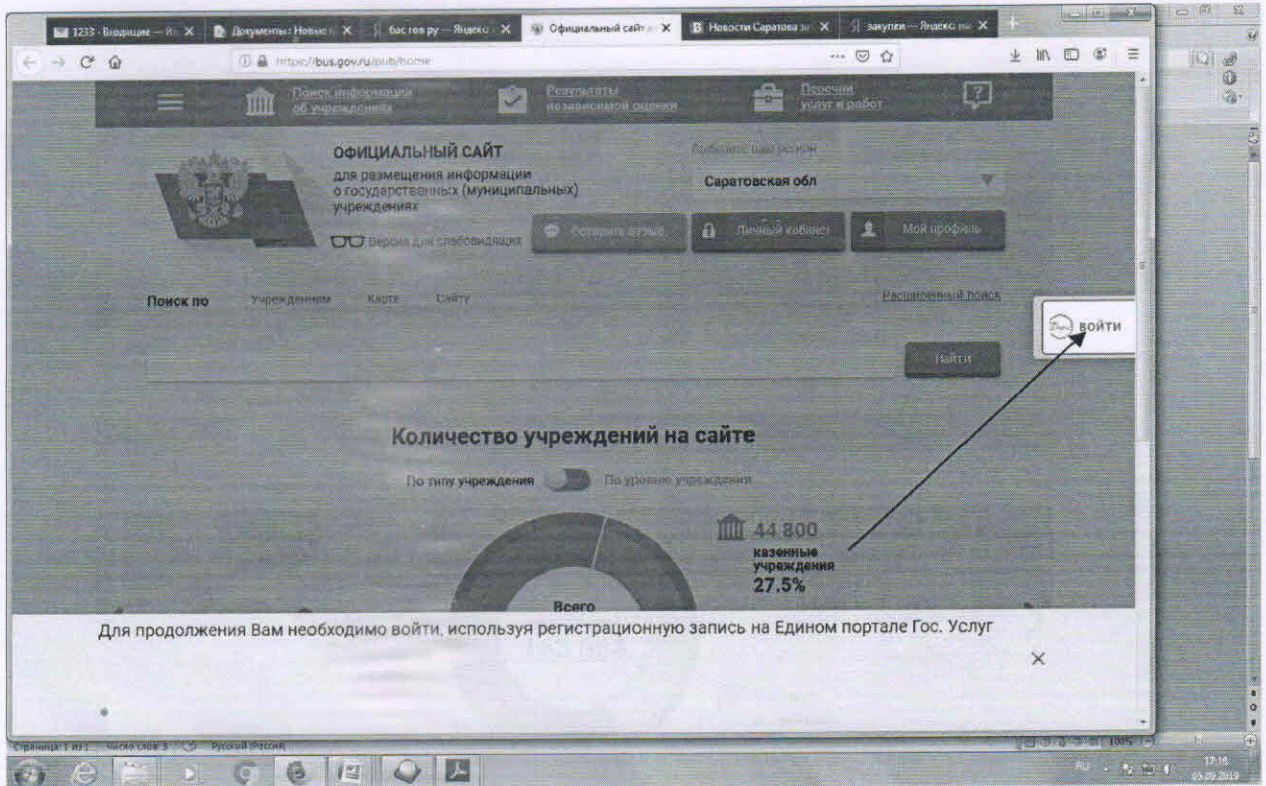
1233 · Входящие — Ян ×
Документы: Новые ×
бас гов ру — Яндекс ×
Официальный сайт ×
Новости Саратова ×
закупки — Яндекс ×

https://bus.gov.ru/pub/home

Поиск информации об учреждениях
Результаты независимой оценки
Перечни услуг и работ

ОФИЦИАЛЬНЫЙ САЙТ
для размещения информации о государственных (муниципальных) учреждениях

Выберите ваш регион
Саратовская обл

Версия для слабовидящих
Оставить отзыв
Личный кабинет
Мой профиль

Поиск по
Учреждениям
Карте
Сайту
Расширенный поиск

войти

Найти

Количество учреждений на сайте

По типу учреждения
По уровню учреждения

44 800
казенные учреждения
27.5%

Всего

Для продолжения Вам необходимо войти, используя регистрационную запись на Едином портале Гос. Услуг

×

Страница: 1 из 1
Число слов: 3
Русский (Россия)
100%

RU
17:16
05.09.2019